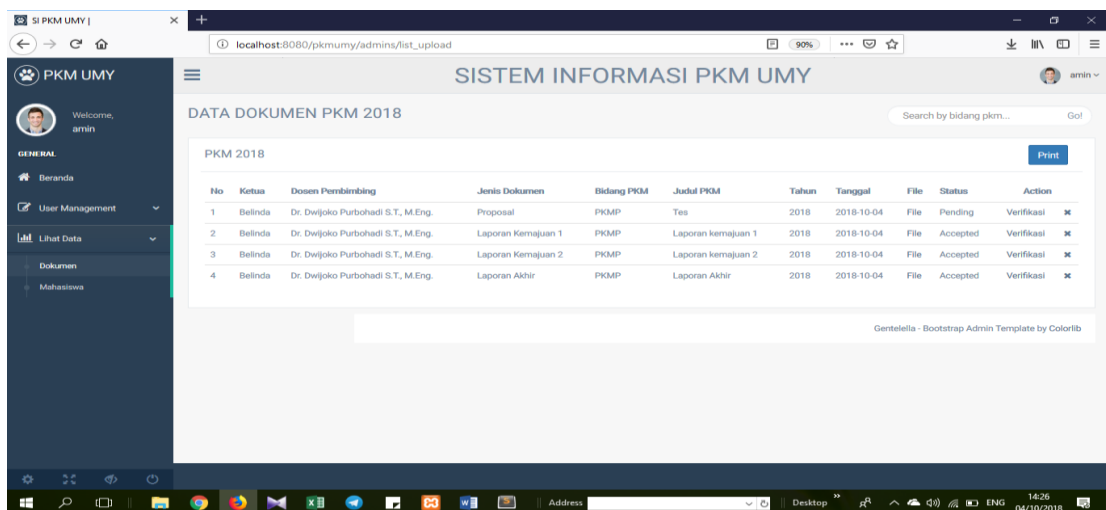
SI PKM UMY |

localhost:8080/pkmumy/admins/list_upload

90%

PKM UMY

SISTEM INFORMASI PKM UMY

amin

Welcome, amin

GENERAL

Beranda

User Management

Lihat Data

Dokumen

Mahasiswa

DATA DOKUMEN PKM 2018

Search by bidang pkm...

Go!

PKM 2018

Print

| No | Ketua | Dosen Pembimbing | Jenis Dokumen | Bidang PKM | Judul PKM | Tahun | Tanggal | File | Status | Action |
|---|---|---|---|---|---|---|---|---|---|---|
| 1 | Belinda | Dr. Dwijoko Purbohadi S.T., M.Eng. | Proposal | PKMP | Tes | 2018 | 2018-10-04 | File | Pending | Verifikasi ✖ |
| 2 | Belinda | Dr. Dwijoko Purbohadi S.T., M.Eng. | Laporan Kemajuan 1 | PKMP | Laporan kemajuan 1 | 2018 | 2018-10-04 | File | Accepted | Verifikasi ✖ |
| 3 | Belinda | Dr. Dwijoko Purbohadi S.T., M.Eng. | Laporan Kemajuan 2 | PKMP | Laporan kemajuan 2 | 2018 | 2018-10-04 | File | Accepted | Verifikasi ✖ |
| 4 | Belinda | Dr. Dwijoko Purbohadi S.T., M.Eng. | Laporan Akhir | PKMP | Laporan Akhir | 2018 | 2018-10-04 | File | Accepted | Verifikasi ✖ |

Gentelella - Bootstrap Admin Template by Colorlib

Address

Desktop

ENG

14:26
04/10/2018